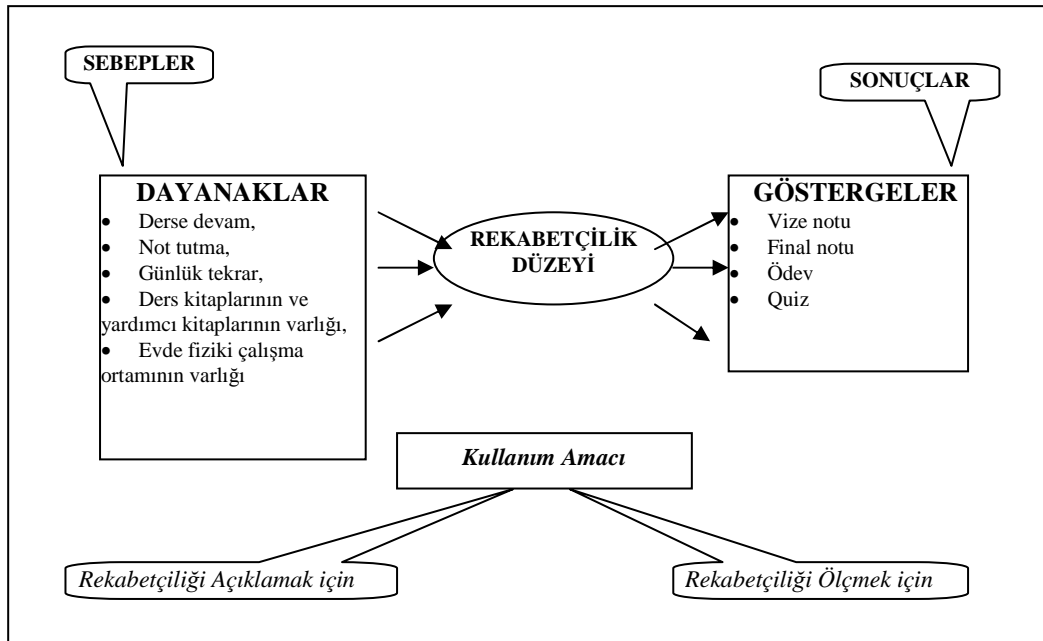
SEBEPLER

SONUÇLAR

DAYANAKLAR
- Derse devam,
- Not tutma,
- Günlük tekrar,
- Ders kitaplarının ve yardımcı kitaplarının varlığı,
- Evde fiziki çalışma ortamının varlığı

REKABETÇİLİK DÜZEYİ

GÖSTERGELER
- Vize notu
- Final notu
- Ödev
- Quiz

Kullanım Amacı

Rekabetçiliği Açıklamak için

Rekabetçiliği Ölçmek için